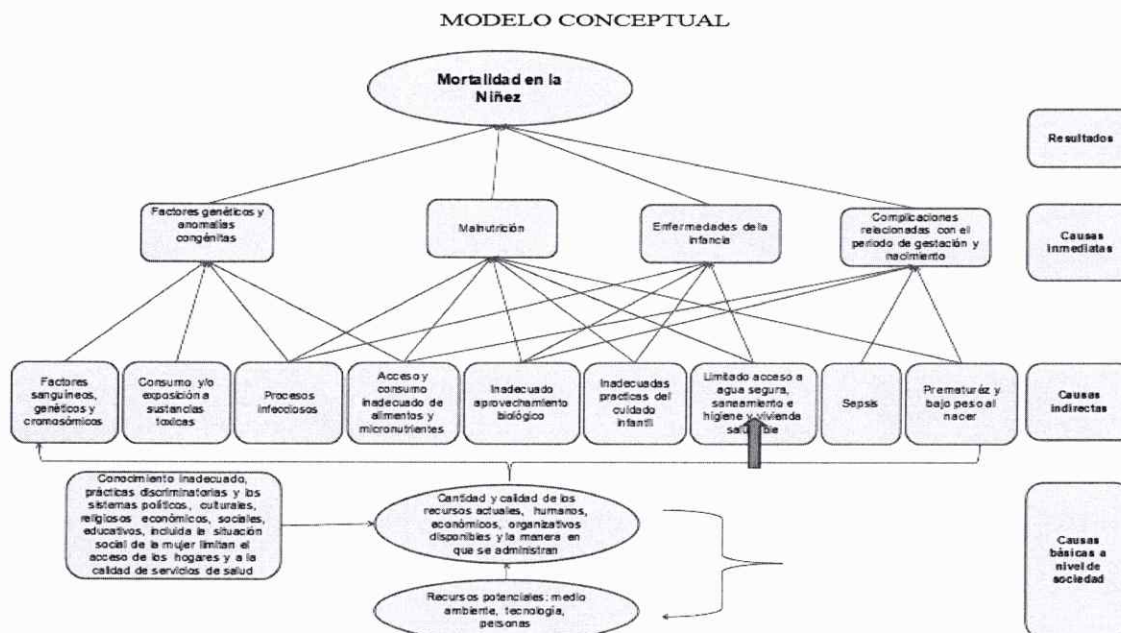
MODELO CONCEPTUAL

Mortalidad en la Niñez

Resultados

Factores genéticos y anomalías congénitas

Malnutrición

Enfermedades de la infancia

Complicaciones relacionadas con el periodo de gestación y nacimiento

Causas inmediatas

Factores sanguíneos, genéticos y cromosómicos

Consumo y/o exposición a sustancias toxicas

Procesos infecciosos

Acceso y consumo inadecuado de alimentos y micronutrientes

Inadecuado aprovechamiento biológico

Inadecuadas practicas del cuidado infantil

Limitado acceso a agua segura, saneamiento e higiene y vivienda saludable

Sepsis

Prematuréz y bajo peso al nacer

Causas indirectas

Conocimiento inadecuado, prácticas discriminatorias y los sistemas políticos, culturales, religiosos económicos, sociales, educativos, incluida la situación social de la mujer limitan el acceso de los hogares y a la calidad de servicios de salud

Cantidad y calidad de los recursos actuales, humanos, económicos, organizativos disponibles y la manera en que se administran

Recursos potenciales: medio ambiente, tecnología, personas

Causas básicas a nivel de sociedad